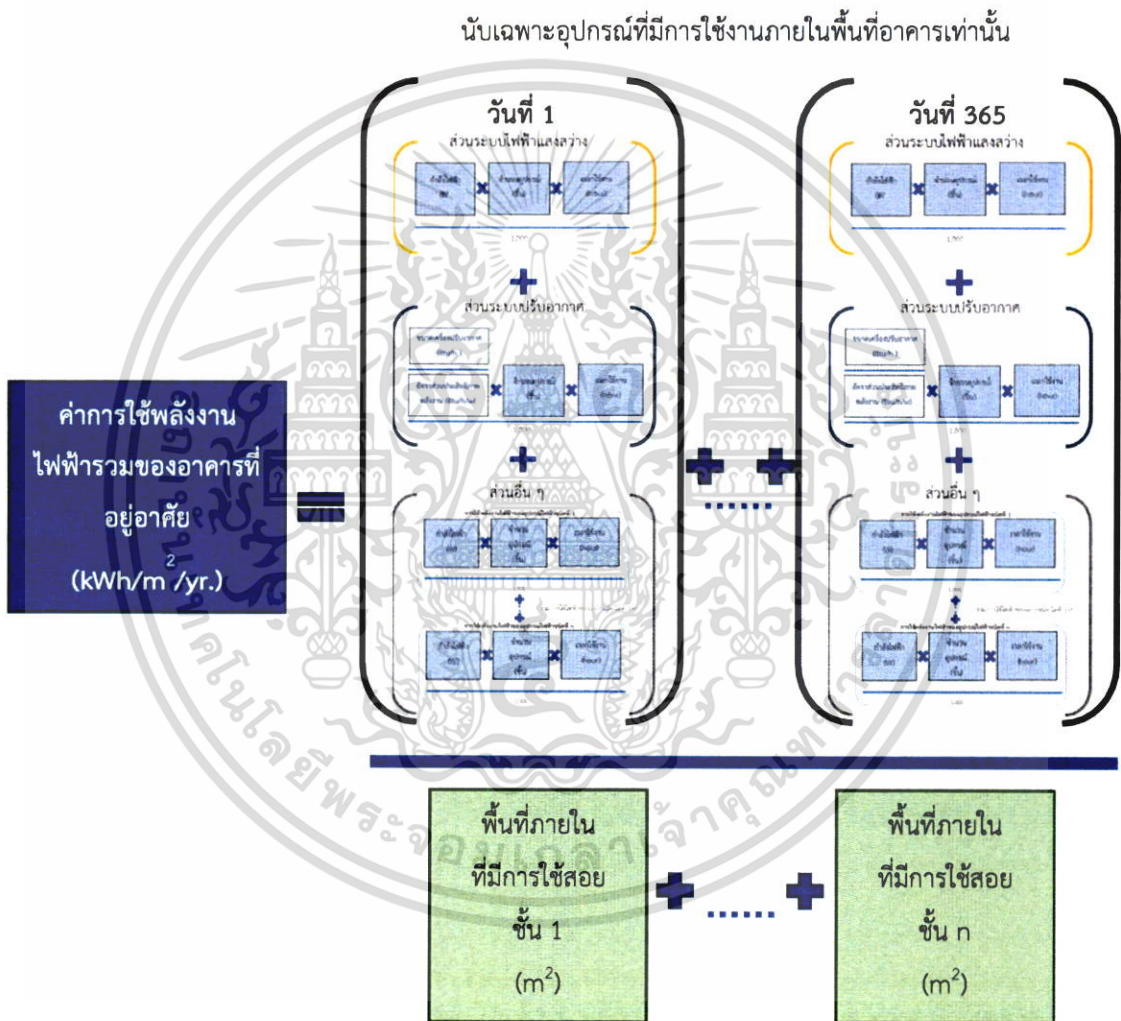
นับเฉพาะอุปกรณ์ที่มีการใช้งานภายในพื้นที่อาคารเท่านั้น

ค่าการใช้พลังงานไฟฟ้ารวมของอาคารที่อยู่อาศัย ($kWh/m^2/yr.$)

วันที่ 1

ส่วนระบบไฟฟ้าแสงสว่าง

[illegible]

ส่วนระบบปรับอากาศ

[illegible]

ส่วนอื่น ๆ

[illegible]

วันที่ 365

ส่วนระบบไฟฟ้าแสงสว่าง

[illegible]

ส่วนระบบปรับอากาศ

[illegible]

ส่วนอื่น ๆ

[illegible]

พื้นที่ภายในที่มีการใช้สอย ชั้น 1 ($m^2$)

พื้นที่ภายในที่มีการใช้สอย ชั้น n ($m^2$)

เทคโนโลยีพระจอมเกล้าเจ้าคุณทหาร